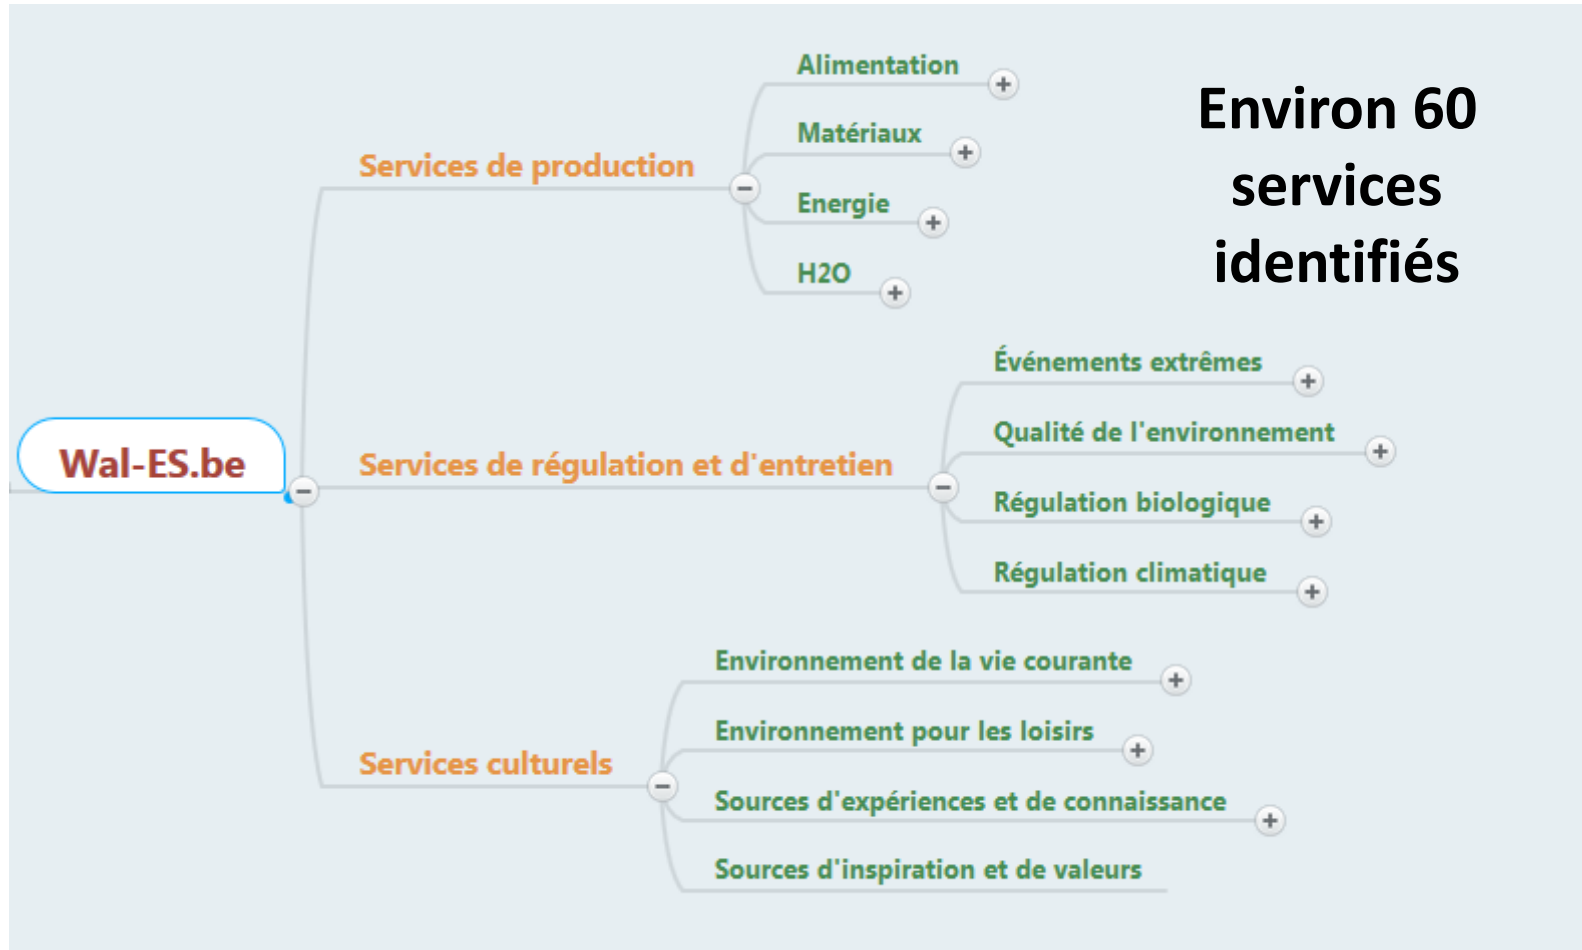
Environ 60 services identifiés

Wal-ES.be

Services de production

Alimentation

Matériaux

Energie

H2O

Services de régulation et d'entretien

Événements extrêmes

Qualité de l'environnement

Régulation biologique

Régulation climatique

Services culturels

Environnement de la vie courante

Environnement pour les loisirs

Sources d'expériences et de connaissance

Sources d'inspiration et de valeurs